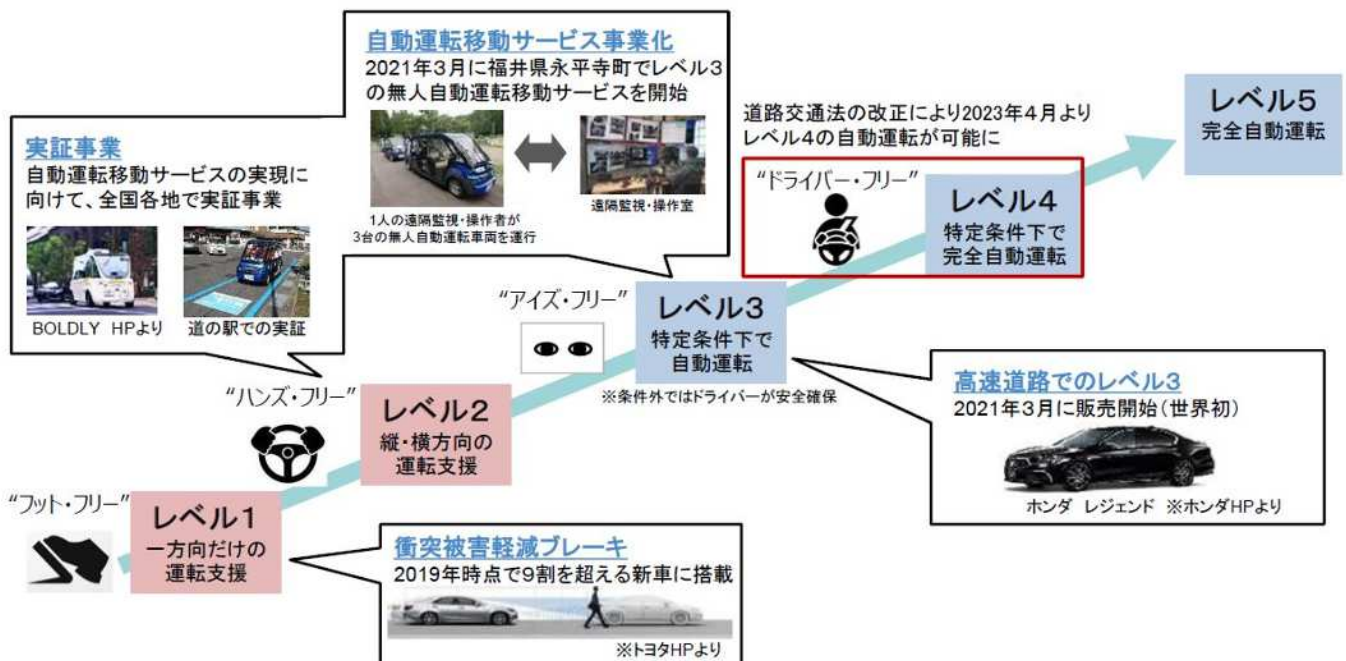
自動運転移動サービス事業化
2021年3月に福井県永平寺町でレベル3の無人自動運転移動サービスを開始

1人の遠隔監視・操作者が3台の無人自動運転車両を運行

遠隔監視・操作室

実証事業
自動運転移動サービスの実現に向けて、全国各地で実証事業

BOLDLY HPより

道の駅での実証

道路交通法の改正により2023年4月よりレベル4の自動運転が可能に

レベル5
完全自動運転

"ドライバー・フリー"

レベル4
特定条件下で完全自動運転

"アイズ・フリー"

レベル3
特定条件下で自動運転

※条件外ではドライバーが安全確保

"ハンズ・フリー"

レベル2
縦・横方向の運転支援

"フット・フリー"

レベル1
一方向だけの運転支援

高速道路でのレベル3
2021年3月に販売開始（世界初）

ホンダ レジェンド ※ホンダHPより

衝突被害軽減ブレーキ
2019年時点で9割を超える新車に搭載

※トヨタHPより